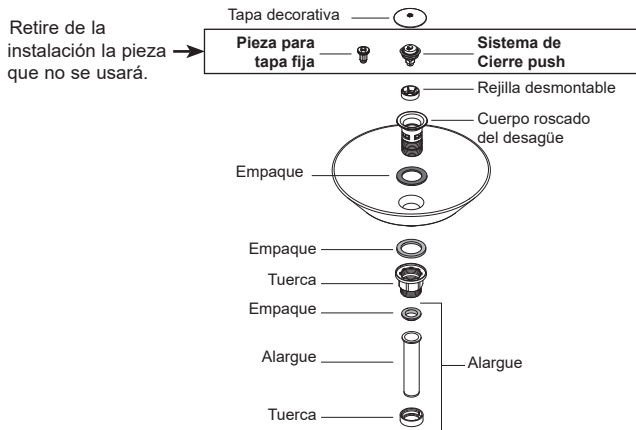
Tapa decorativa

Retire de la instalación la pieza que no se usará.

**Pieza para tapa fija**

**Sistema de Cierre push**

Rejilla desmontable

Cuerpo roscado del desagüe

Empaque

Empaque

Tuerca

Empaque

Alargue

Alargue

Tuerca